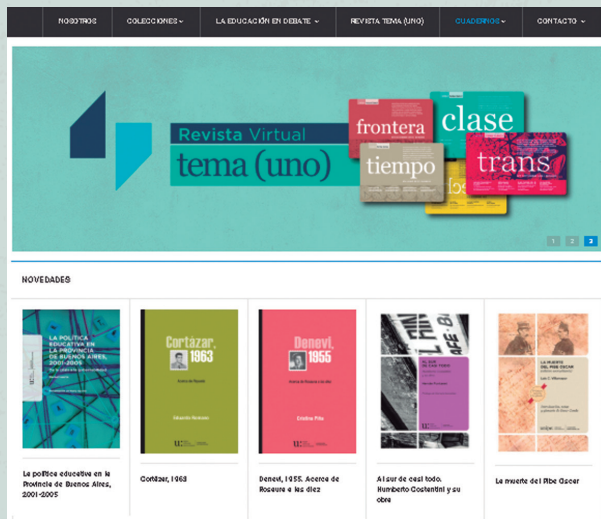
NOSOTROS | COLECCIONES | LA EDUCACIÓN EN DEBATE | REVISTA TEMA (UNO) | CUADERNOS | CONTACTO

Revista Virtual
tema (uno)

frontera
clase
tiempo
trans

1 2 3

NOVEDADES

LA POLÍTICA EDUCATIVA EN LA PROVINCIA DE BUENOS AIRES, 2001-2005

Cortázar, 1963

Denevi, 1955

AL SUR DE CASI TODO

LA MUERTE DEL PIBE OSCAR

La política educativa en la Provincia de Buenos Aires, 2001-2005

Cortázar, 1963

Denevi, 1955. Acerca de Rosaura a las diez

Al sur de casi todo. Humberto Costantini y su obra

La muerte del Pibe Oscar